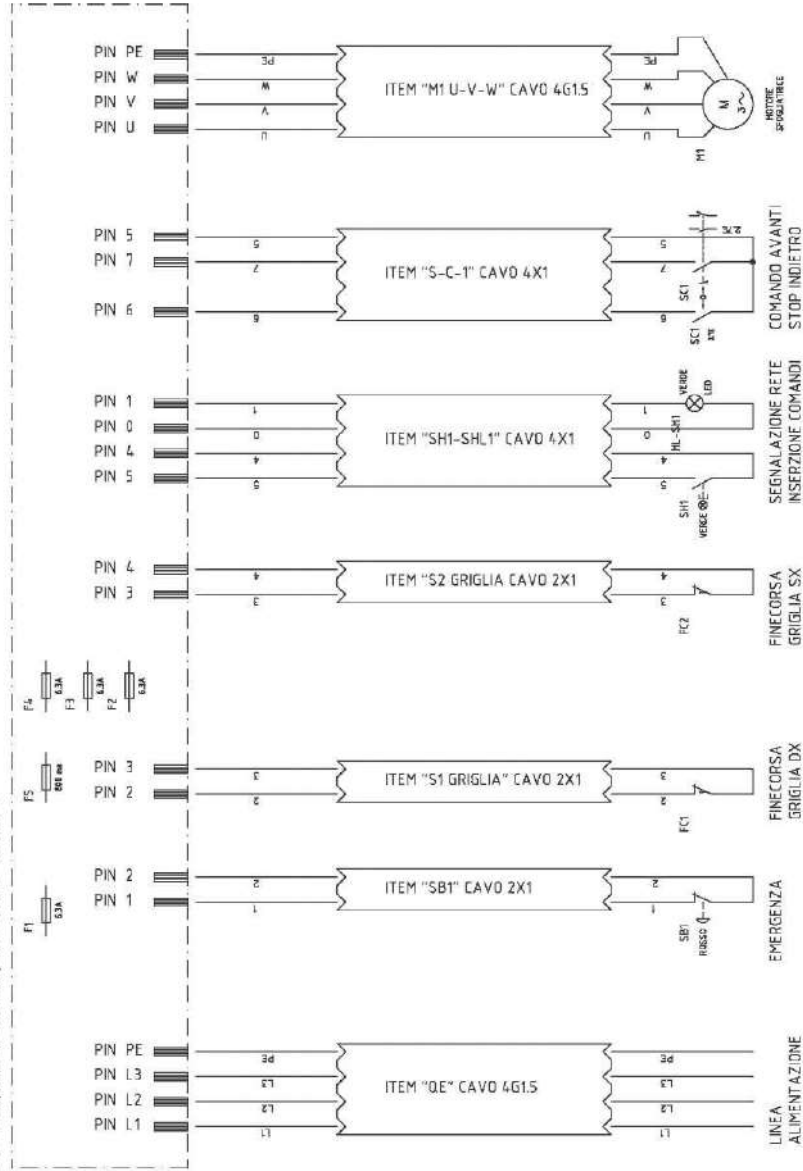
PIN PE
PIN W
PIN V
PIN U
PE
W
V
U
ITEM "M1 U-V-W" CAVO 4G1.5
PE
W
V
U
M
3~
MOTORE SFOGLIATRICE
M1

PIN 5
PIN 7
PIN 6
5
7
6
ITEM "S-C-1" CAVO 4X1
5
7
6
SC1
SC1
COMANDO AVANTI STOP INDIETRO

PIN 1
PIN 0
PIN 4
PIN 5
1
0
4
5
ITEM "SH1-SHL1" CAVO 4X1
1
0
4
5
VERDE
LED
HL-SH1
SH1
VERDE
SEGNALAZIONE RETE INSERZIONE COMANDI

PIN 4
PIN 3
4
3
ITEM "S2 GRIGLIA CAVO 2X1
4
3
FC2
FINECORSA GRIGLIA SX

F4
6.3A
F3
6.3A
F2
6.3A

F5
800 mA
PIN 3
PIN 2
3
2
ITEM "S1 GRIGLIA" CAVO 2X1
3
2
FC1
FINECORSA GRIGLIA DX

F1
6.3A
PIN 2
PIN 1
2
1
ITEM "SB1" CAVO 2X1
2
1
SB1
ROSSO
EMERGENZA

PIN PE
PIN L3
PIN L2
PIN L1
PE
L3
L2
L1
ITEM "Q.E" CAVO 4G1.5
PE
L3
L2
L1
LINEA ALIMENTAZIONE